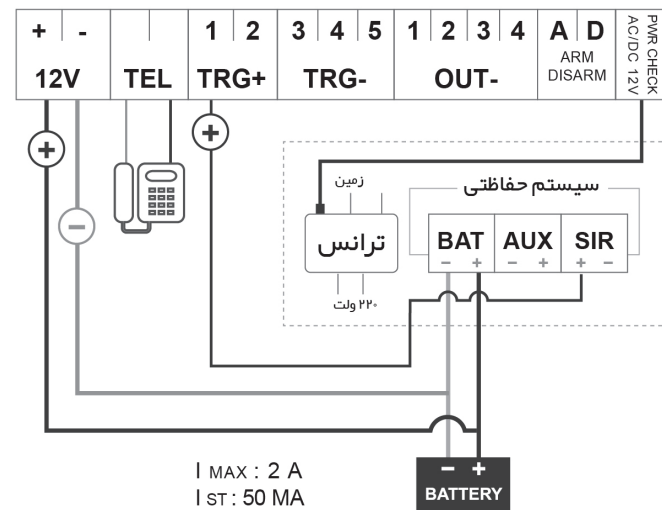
| + | - | | 1 | 2 | 3 | 4 | 5 | 1 | 2 | 3 | 4 | A | D | PWR CHECK AC/DC 12V |
|---|---|---|---|---|---|---|---|---|---|---|---|---|---|---|
| 12V | | TEL | TRG+ | | TRG- | | | OUT- | | | | ARM DISARM | | |

+

-

+

زمین

ترانس

۲۲۰ ولت

سیستم حفاظتی

BAT
- +

AUX
- +

SIR
+ -

I MAX : 2 A
I ST : 50 MA

- +
BATTERY